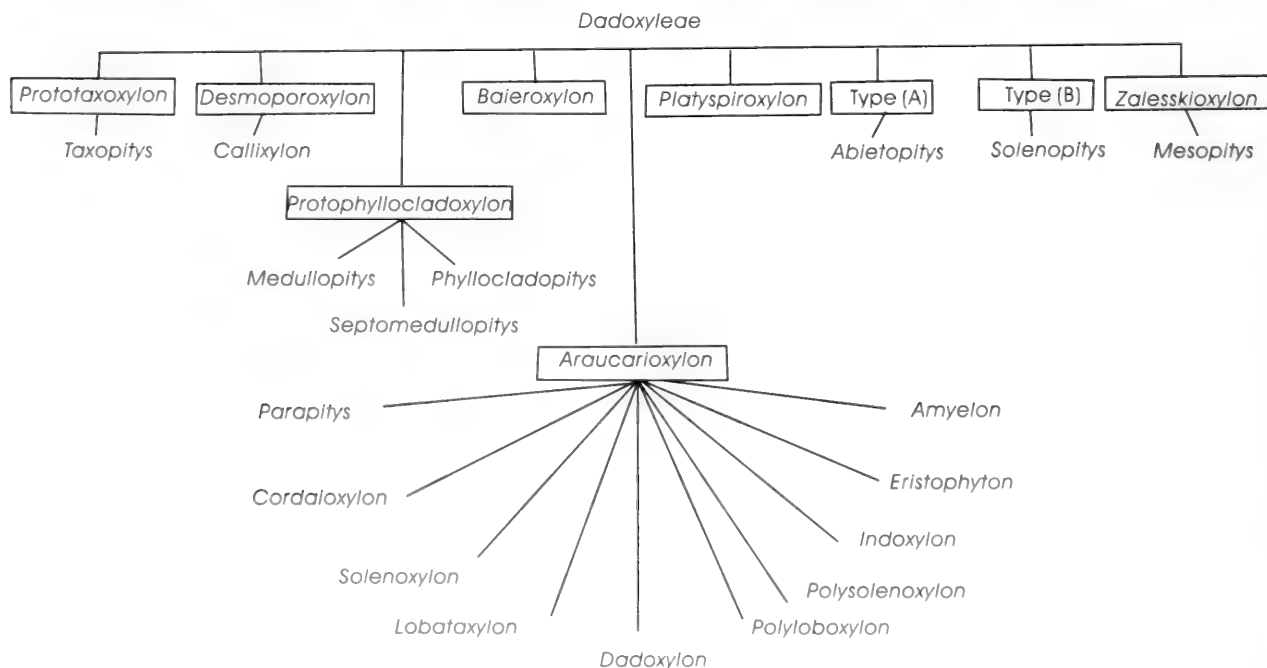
Dadoxyleae

Prototaxoxylon

Taxopitys

Desmoporoxylon

Callixylon

Protophyllocladoxylon

Medullopitys

Phyllocladopitys

Septomedullopitys

Baieroxylon

Platyspiroxylon

Type (A)

Abietopitys

Type (B)

Solenopitys

Zalesskioxylon

Mesopitys

Araucarioxylon

Parapitys

Amyelon

Cordaloxylon

Eristophyton

Indoxylon

Solenoxylon

Polysolenoxylon

Lobataxylon

Polyloboxylon

Dadoxylon